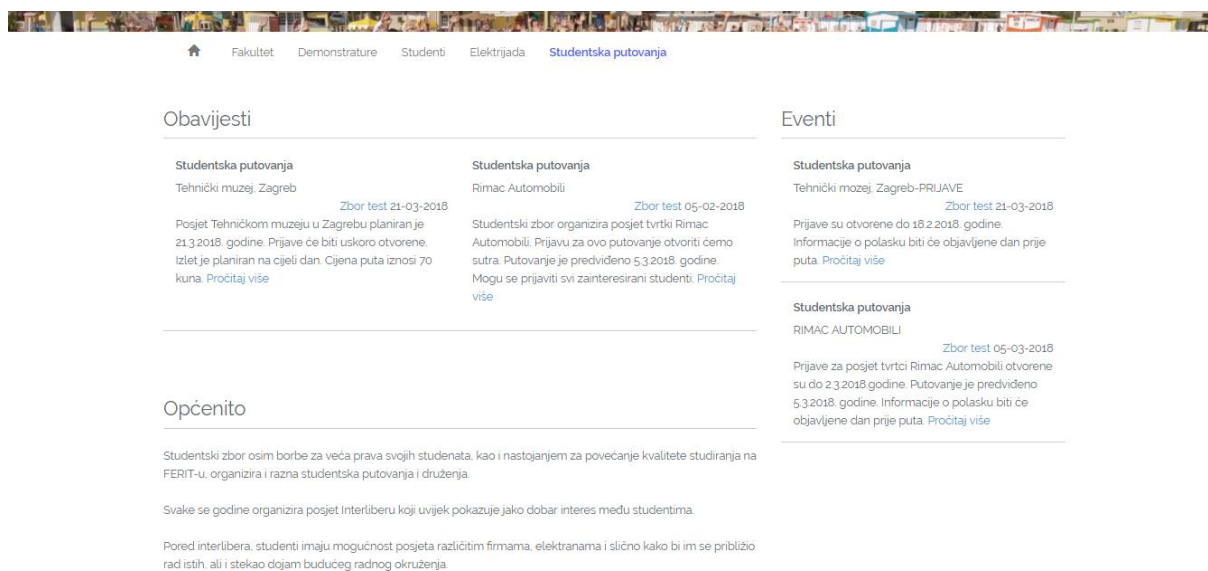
Fakultet Demonstrature Studenti Elektrijada Studentska putovanja

Obavijesti

Studentska putovanja
Tehnički muzej, Zagreb
Zbor test 21-03-2018
Posjet Tehničkom muzeju u Zagrebu planiran je 21.3.2018. godine. Prijave će biti uskoro otvorene. Izlet je planiran na cijeli dan. Cijena puta iznosi 70 kuna. Pročitaj više

Studentska putovanja
Rimac Automobili
Zbor test 05-02-2018
Studentski zbor organizira posjet tvrtki Rimac Automobili. Prijavu za ovo putovanje otvoriti ćemo sutra. Putovanje je predviđeno 5.3.2018. godine. Mogu se prijaviti svi zainteresirani studenti. Pročitaj više

Eventi

Studentska putovanja
Tehnički mozej, Zagreb-PRIJAVE
Zbor test 21-03-2018
Prijave su otvorene do 18.2.2018. godine. Informacije o polasku biti će objavljene dan prije puta. Pročitaj više

Studentska putovanja
RIMAC AUTOMOBILI
Zbor test 05-03-2018
Prijave za posjet tvrtci Rimac Automobili otvorene su do 2.3.2018.godine. Putovanje je predviđeno 5.3.2018. godine. Informacije o polasku biti će objavljene dan prije puta. Pročitaj više

Općenito

Studentski zbor osim borbe za veća prava svojih studenata, kao i nastojanjem za povećanje kvalitete studiranja na FERIT-u, organizira i razna studentska putovanja i druženja.

Svake se godine organizira posjet Interliberu koji uvijek pokazuje jako dobar interes među studentima.

Pored interlibera, studenti imaju mogućnost posjeta različitim firmama, elektranama i slično kako bi im se približio rad istih, ali i stekao dojam budućeg radnog okruženja.